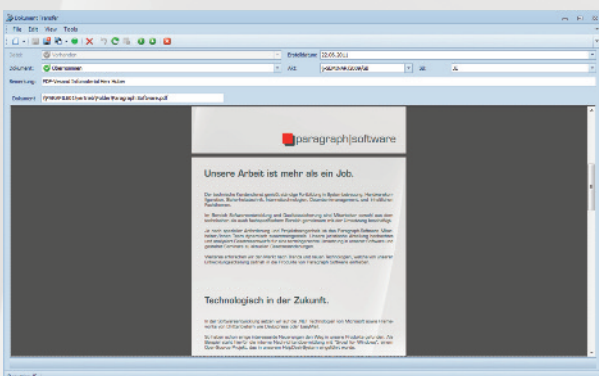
Dokument Transfer
File Edit View Tools
Erstelldatum 22.05.2013
Dokument Übernommen
Art
Bemerkung PDF-Viewer Dokumente Hans Huber
Dokument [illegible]
paragraph|software
Unsere Arbeit ist mehr als ein Job.
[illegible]
Technologisch in der Zukunft.
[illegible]